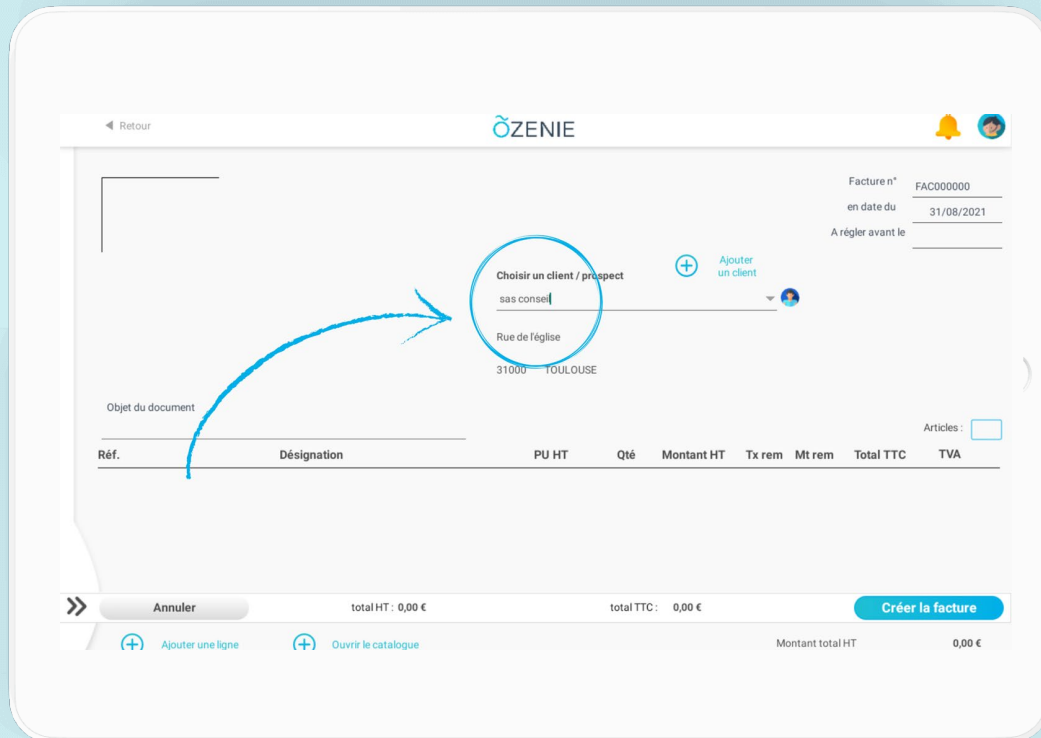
◀ Retour

ÕZENIE

Facture n° FAC000000
en date du 31/08/2021
A régler avant le

Ajouter un client

Choisir un client / prospect
sas conseil

Rue de l'église

31000 TOULOUSE

Objet du document

Articles :

| Réf. | Désignation | PU HT | Qté | Montant HT | Tx rem | Mt rem | Total TTC | TVA |
|---|---|---|---|---|---|---|---|---|

Annuler
total HT : 0,00 €
total TTC : 0,00 €
Créer la facture

Ajouter une ligne
Ouvrir le catalogue
Montant total HT 0,00 €